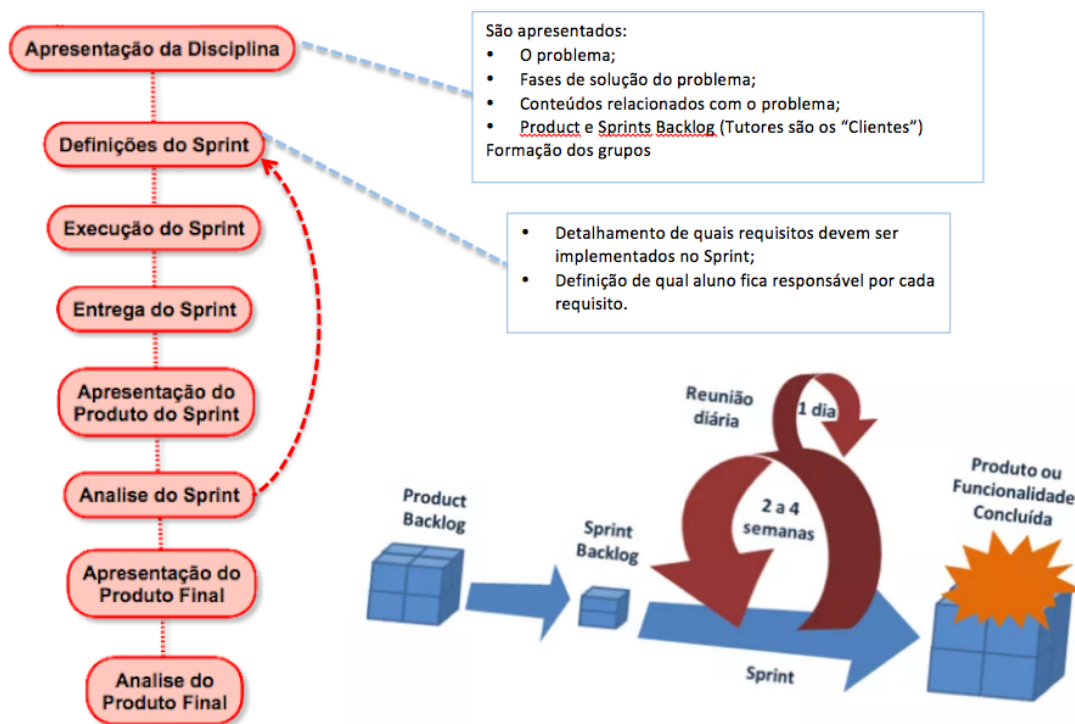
Apresentação da Disciplina

Definições do Sprint

Execução do Sprint

Entrega do Sprint

Apresentação do Produto do Sprint

Analise do Sprint

Apresentação do Produto Final

Analise do Produto Final

São apresentados:
• O problema;
• Fases de solução do problema;
• Conteúdos relacionados com o problema;
• Product e Sprints Backlog (Tutores são os "Clientes")
Formação dos grupos

• Detalhamento de quais requisitos devem ser implementados no Sprint;
• Definição de qual aluno fica responsável por cada requisito.

Reunião diária

1 dia

2 a 4 semanas

Product Backlog

Sprint Backlog

Sprint

Produto ou Funcionalidade Concluída